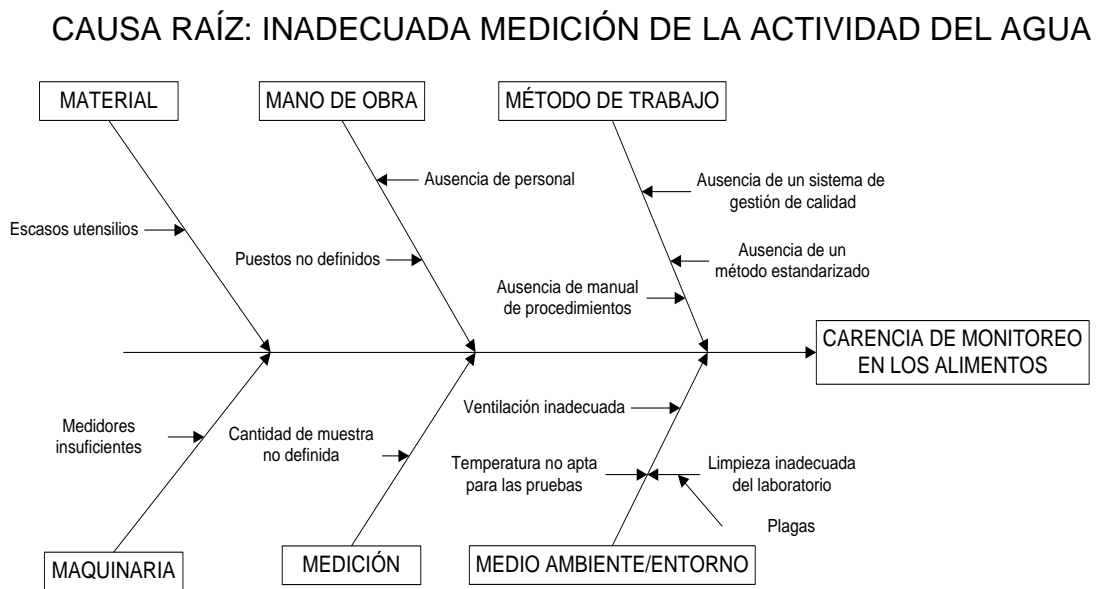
CAUSA RAÍZ: INADECUADA MEDICIÓN DE LA ACTIVIDAD DEL AGUA

MATERIAL

MANO DE OBRA

MÉTODO DE TRABAJO

Escasos utensilios

Ausencia de personal

Puestos no definidos

Ausencia de un sistema de gestión de calidad

Ausencia de un método estandarizado

Ausencia de manual de procedimientos

CARENCIA DE MONITOREO EN LOS ALIMENTOS

Medidores insuficientes

Cantidad de muestra no definida

Ventilación inadecuada

Temperatura no apta para las pruebas

Limpieza inadecuada del laboratorio

Plagas

MAQUINARIA

MEDICIÓN

MEDIO AMBIENTE/ENTORNO